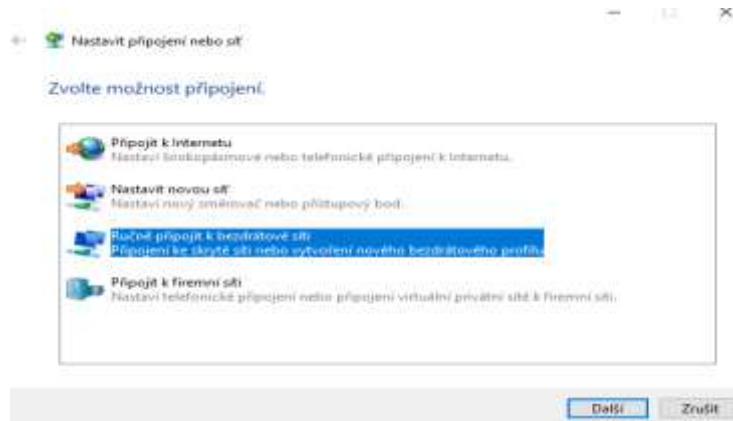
Nastavit připojení nebo síť

Zvolte možnost připojení.

Připojit k Internetu
Nastaví širokopásmové nebo telefonické připojení k Internetu.

Nastavit novou síť
Nastaví nový směrovač nebo přístupový bod.

Ručně připojit k bezdrátové síti
Připojení ke skryté síti nebo vytvoření nového bezdrátového profilu.

Připojit k firemní síti
Nastaví telefonické připojení nebo připojení virtuální privátní sítě k firemní síti.

Další Zrušit